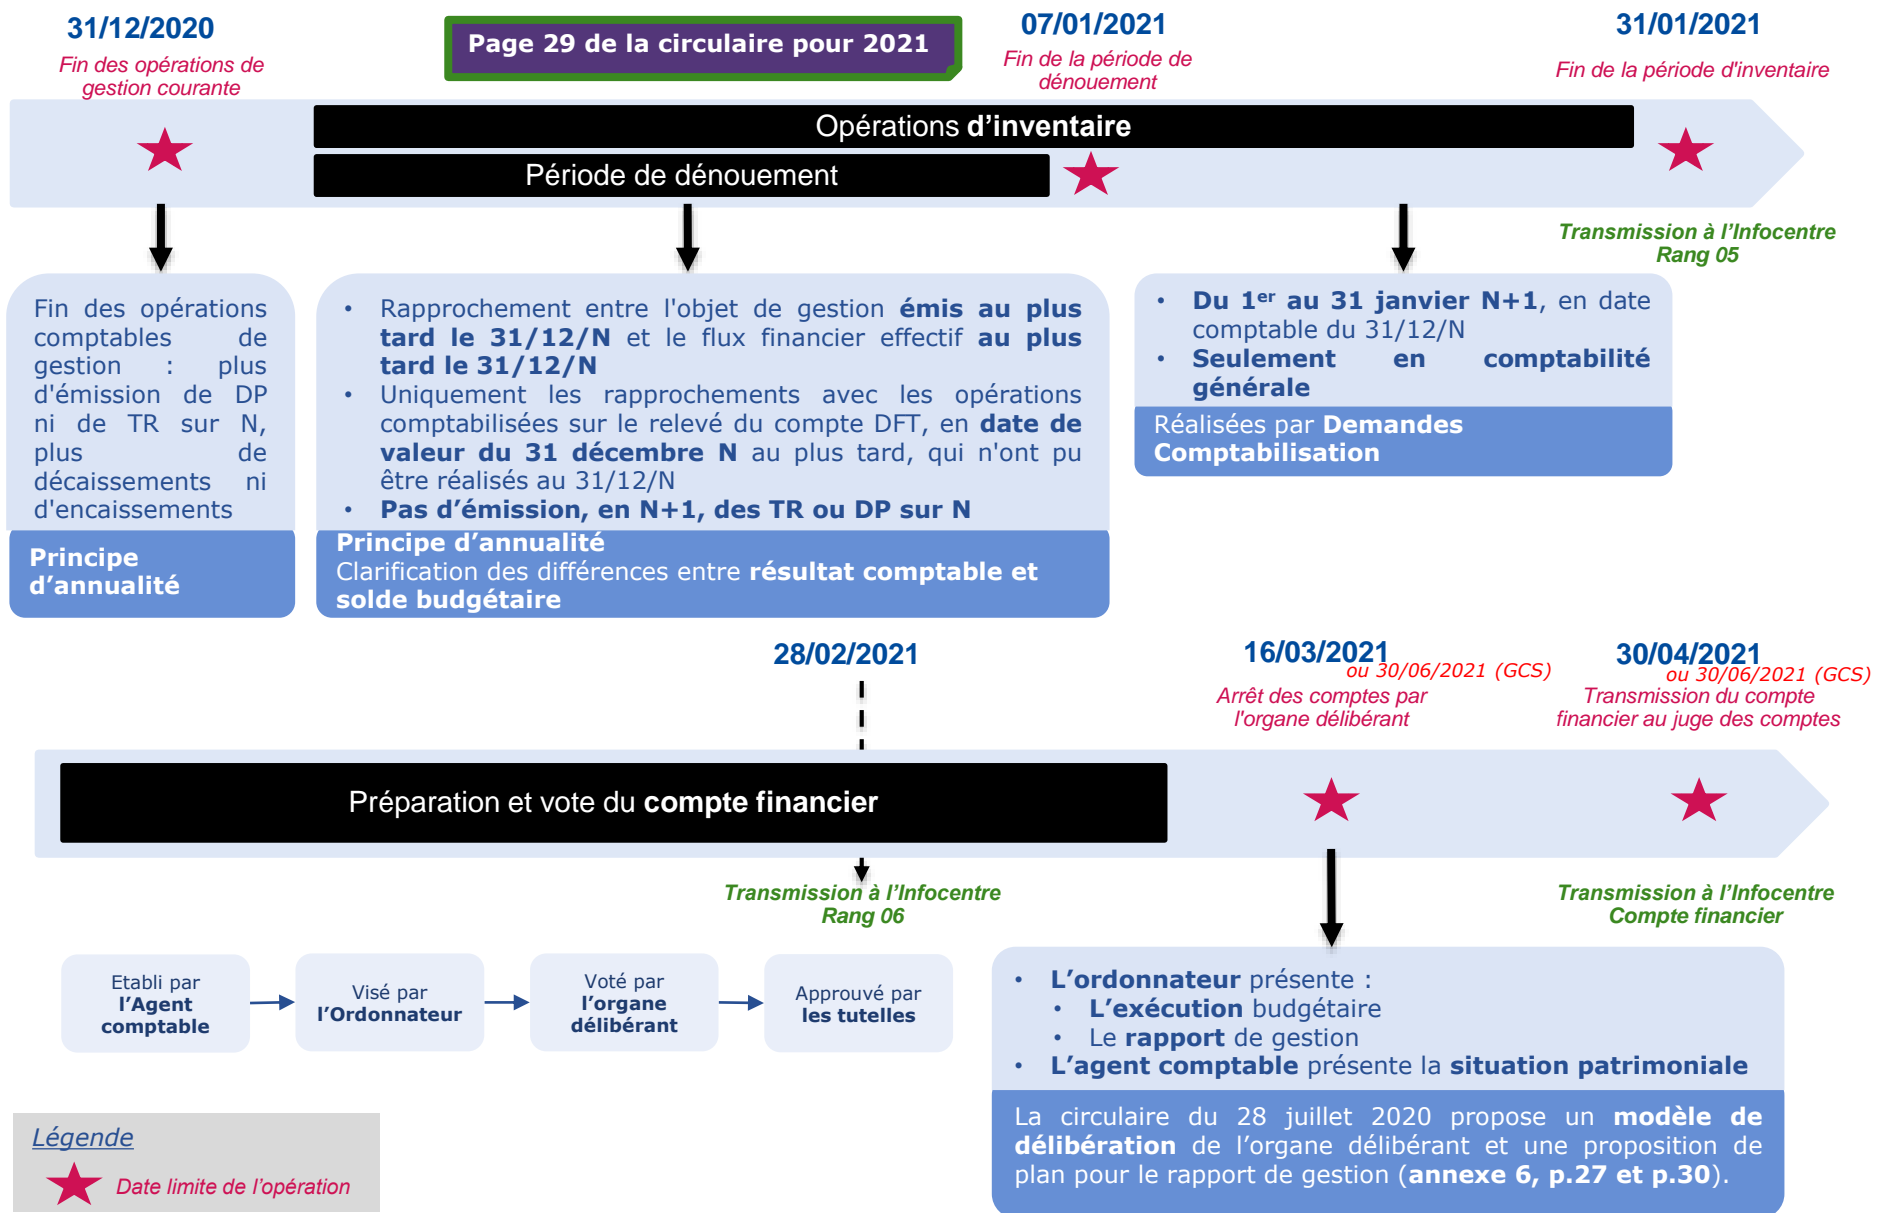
31/12/2020
Fin des opérations de gestion courante

Page 29 de la circulaire pour 2021

07/01/2021
Fin de la période de dénouement

31/01/2021
Fin de la période d'inventaire

Opérations d'inventaire

Période de dénouement

Transmission à l'Infocentre Rang 05

Fin des opérations comptables de gestion : plus d'émission de DP ni de TR sur N, plus de décaissements ni d'encaissements

Principe d'annualité

• Rapprochement entre l'objet de gestion émis au plus tard le 31/12/N et le flux financier effectif au plus tard le 31/12/N
• Uniquement les rapprochements avec les opérations comptabilisées sur le relevé du compte DFT, en date de valeur du 31 décembre N au plus tard, qui n'ont pu être réalisés au 31/12/N
• Pas d'émission, en N+1, des TR ou DP sur N

Principe d'annualité
Clarification des différences entre résultat comptable et solde budgétaire

• Du 1$^{er}$ au 31 janvier N+1, en date comptable du 31/12/N
• Seulement en comptabilité générale

Réalisées par Demandes Comptabilisation

28/02/2021

16/03/2021
ou 30/06/2021 (GCS)
Arrêt des comptes par l'organe délibérant

30/04/2021
ou 30/06/2021 (GCS)
Transmission du compte financier au juge des comptes

Préparation et vote du compte financier

Transmission à l'Infocentre Rang 06

Transmission à l'Infocentre Compte financier

Etabli par l'Agent comptable

Visé par l'Ordonnateur

Voté par l'organe délibérant

Approuvé par les tutelles

• L'ordonnateur présente :
• L'exécution budgétaire
• Le rapport de gestion
• L'agent comptable présente la situation patrimoniale

La circulaire du 28 juillet 2020 propose un modèle de délibération de l'organe délibérant et une proposition de plan pour le rapport de gestion (annexe 6, p.27 et p.30).

Légende
Date limite de l'opération